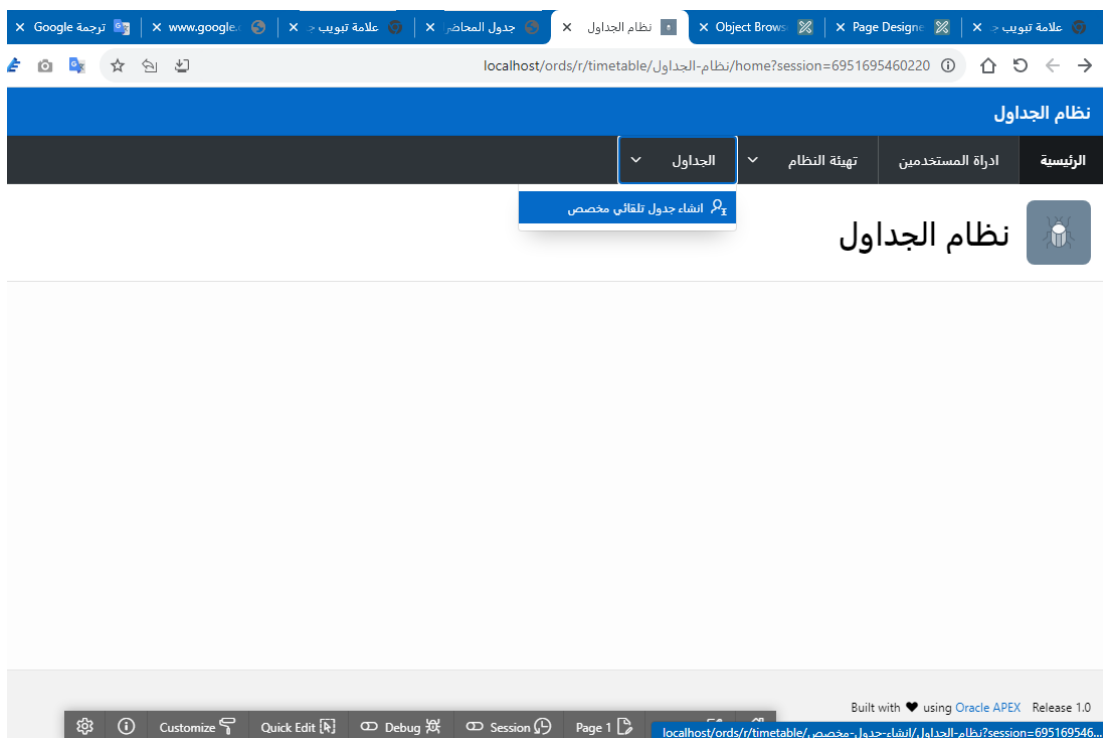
علامة تبويب ج × Page Designe × Object Brows × نظام الجداول × جدول المحاضر × علامة تبويب ج × www.google. × ترجمة Google ×

localhost/ords/r/timetable/نظام-الجداول/home?session=6951695460220

نظام الجداول

الرئيسية ادراة المستخدمين تهيئة النظام الجداول

انشاء جدول تلقائي مخصص

نظام الجداول

Built with ♥ using Oracle APEX Release 1.0

Customize Quick Edit Debug Session Page 1

localhost/ords/r/timetable/نظام-الجداول/انشاء-جدول-مخصص?session=695169546...